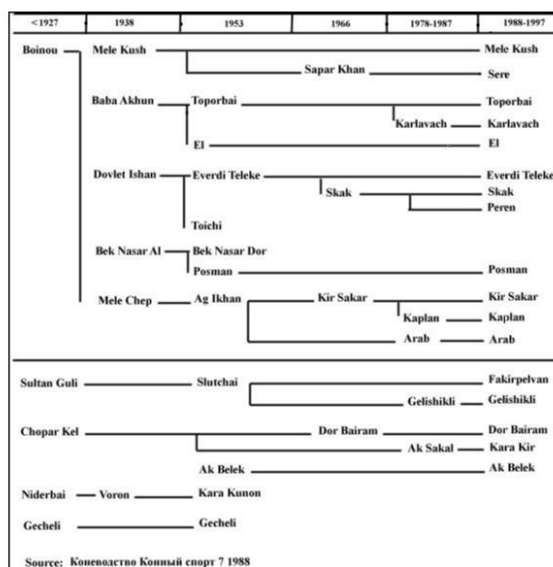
| <1927 | 1938 | 1953 | 1966 | 1978-1987 | 1988-1997 |
|---|---|---|---|---|---|

Boinou
Mele Kush
Mele Kush
Sapar Khan
Sere
Baba Akhun
Toporbai
Toporbai
Karlavach
Karlavach
El
El
Dovlet Ishan
Everdi Teleke
Everdi Teleke
Skak
Skak
Peren
Toichi
Bek Nasar Al
Bek Nasar Dor
Posman
Posman
Mele Chep
Ag Ikhan
Kir Sakar
Kir Sakar
Kaplan
Kaplan
Arab
Arab

Sultan Guli
Slutchai
Fakirpelvan
Gelishikli
Gelishikli
Chopar Kel
Dor Bairam
Dor Bairam
Ak Sakal
Kara Kir
Ak Belek
Ak Belek
Niderbai
Voron
Kara Kunon
Gecheli
Gecheli

Source: Коневодство Конный спорт 7 1988